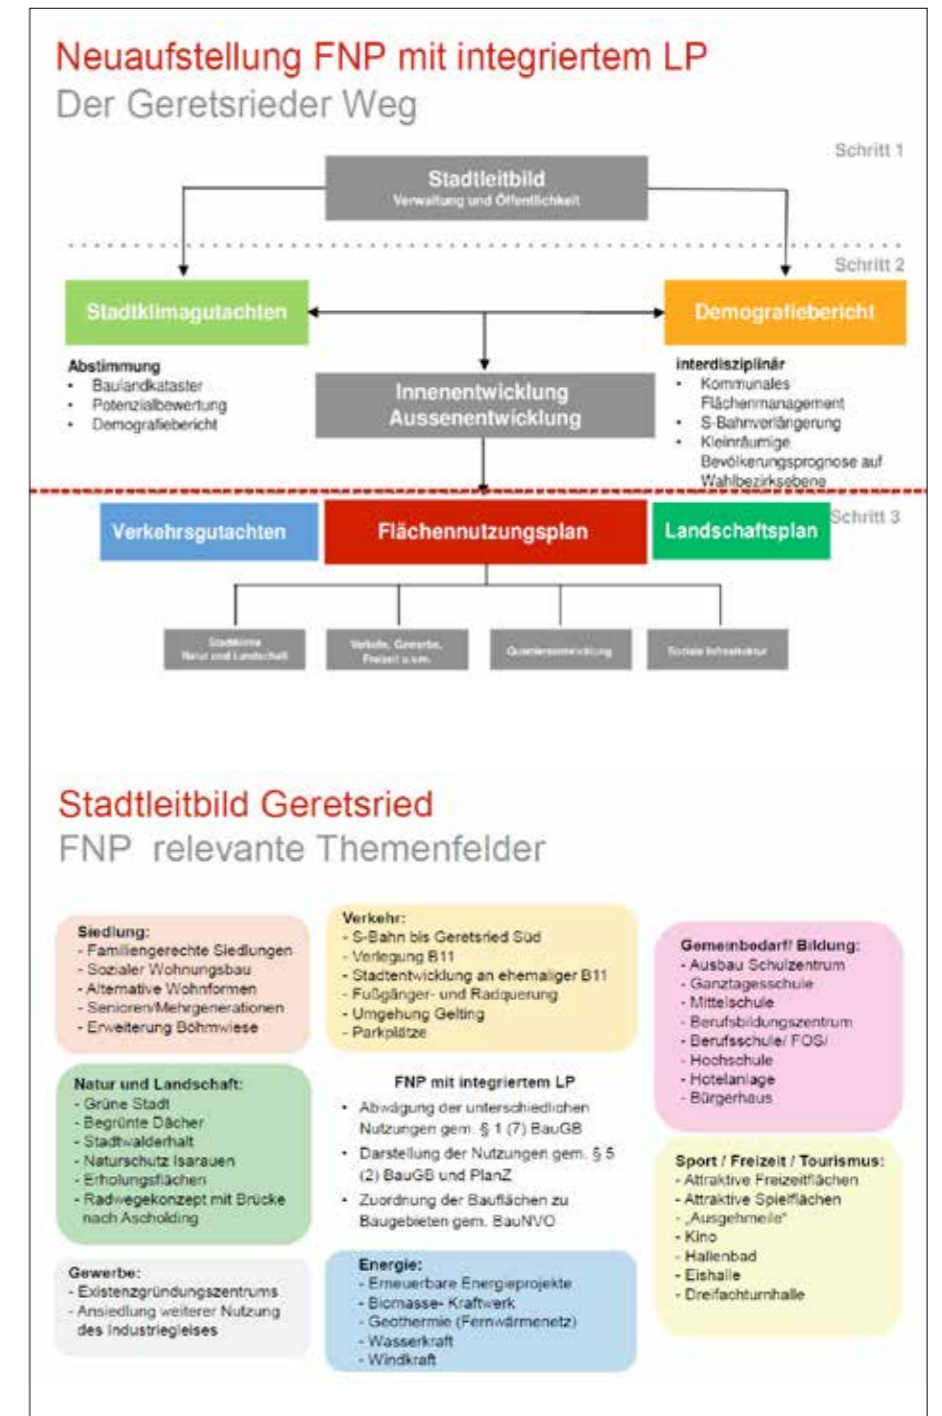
Neuaufstellung FNP mit integriertem LP
Der Geretsrieder Weg

Schritt 1

Stadtleitbild
Verwaltung und Öffentlichkeit

Schritt 2

Stadtklimagutachten

Demografiebericht

Abstimmung
- Baulandkataster
- Potenzialbewertung
- Demografiebericht

Innenentwicklung
Aussenentwicklung

interdisziplinär
- Kommunales Flächenmanagement
- S-Bahnverlängerung
- Kleinräumige Bevölkerungsprognose auf Wahlbezirksebene

Schritt 3

Verkehrsgutachten

Flächennutzungsplan

Landschaftsplan

Stadtklima Natur und Landschaft

Verkehr, Gewerbe, Freizeit u.s.w.

Quartiersentwicklung

Soziale Infrastruktur

Stadtleitbild Geretsried
FNP relevante Themenfelder

Siedlung:
- Familiengerechte Siedlungen
- Sozialer Wohnungsbau
- Alternative Wohnformen
- Senioren/Mehrgenerationen
- Erweiterung Böhmwiese

Verkehr:
- S-Bahn bis Geretsried Süd
- Verlegung B11
- Stadtentwicklung an ehemaliger B11
- Fußgänger- und Radquerung
- Umgehung Gelting
- Parkplätze

Gemeinbedarf/ Bildung:
- Ausbau Schulzentrum
- Ganztagesschule
- Mittelschule
- Berufsbildungszentrum
- Berufsschule/ FOS/
- Hochschule
- Hotelanlage
- Bürgerhaus

Natur und Landschaft:
- Grüne Stadt
- Begrünte Dächer
- Stadtwalderhalt
- Naturschutz Isarauen
- Erholungsflächen
- Radwegekonzept mit Brücke nach Ascholding

FNP mit integriertem LP
- Abwägung der unterschiedlichen Nutzungen gem. § 1 (7) BauGB
- Darstellung der Nutzungen gem. § 5 (2) BauGB und PlanZ
- Zuordnung der Bauflächen zu Baugebieten gem. BauNVO

Sport / Freizeit / Tourismus:
- Attraktive Freizeitflächen
- Attraktive Spielflächen
- „Ausgehmeile"
- Kino
- Hallenbad
- Eishalle
- Dreifachturnhalle

Gewerbe:
- Existenzgründungszentrums
- Ansiedlung weiterer Nutzung des Industriegleises

Energie:
- Erneuerbare Energieprojekte
- Biomasse- Kraftwerk
- Geothermie (Fernwärmenetz)
- Wasserkraft
- Windkraft